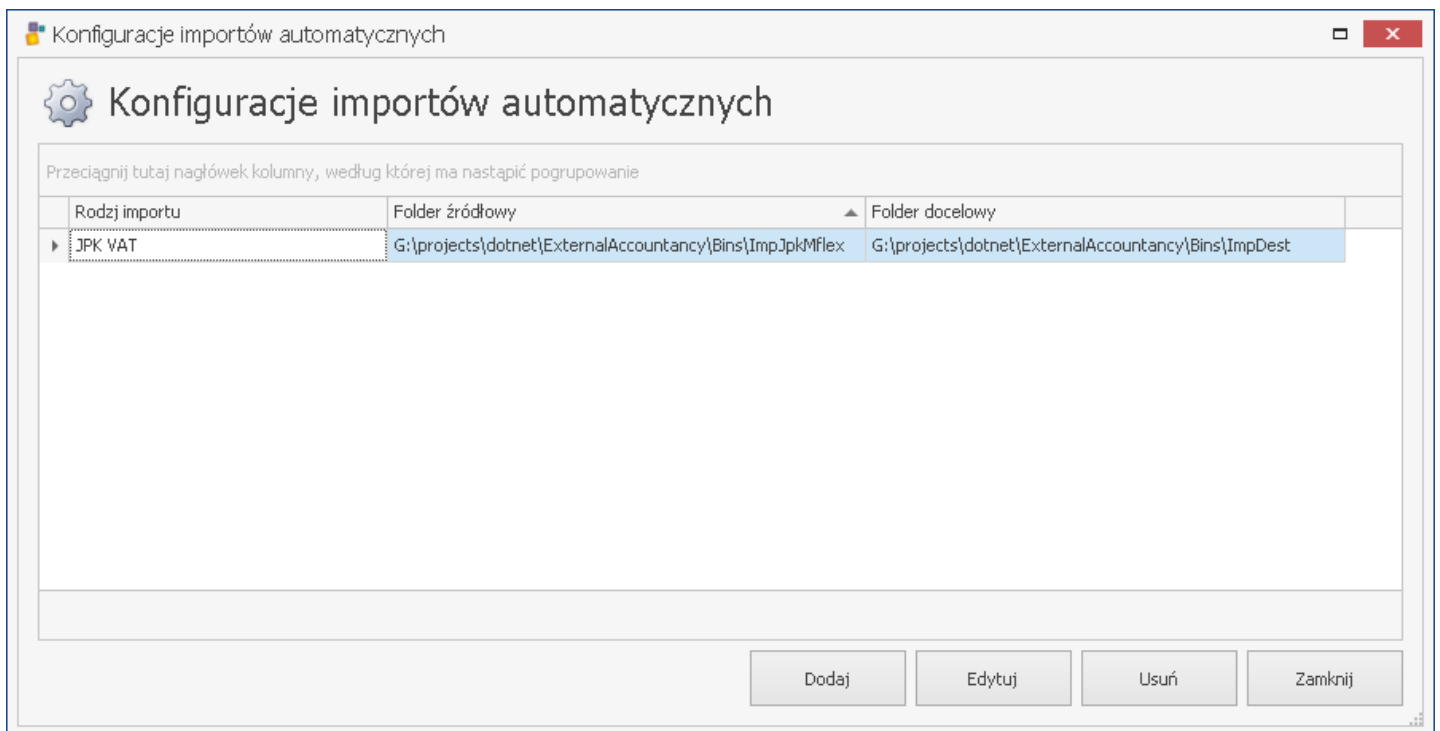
Konfiguracje importów automatycznych

Konfiguracje importów automatycznych

Przeciągnij tutaj nagłówek kolumny, według której ma nastąpić pogrupowanie

| Rodzj importu | Folder źródłowy | Folder docelowy |
|---|---|---|
| JPK VAT | G:\projects\dotnet\ExternalAccountancy\Bins\ImpJpkMflex | G:\projects\dotnet\ExternalAccountancy\Bins\ImpDest |

Dodaj
Edytuj
Usuń
Zamknij